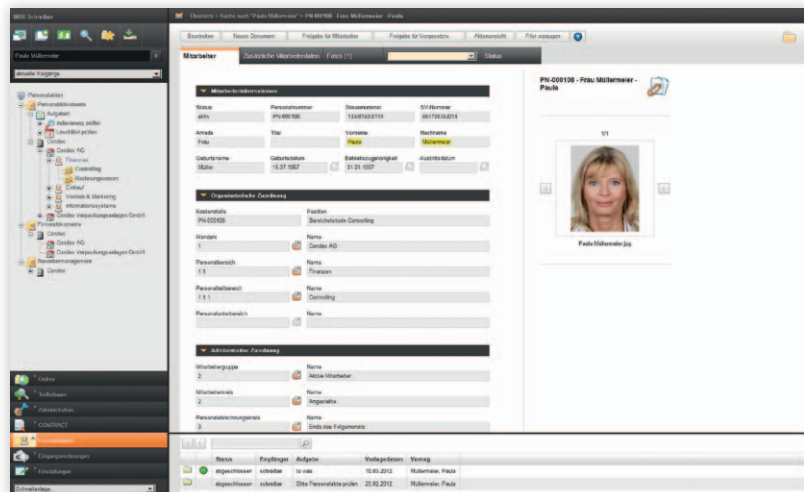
Willi Schreiber

Paula Müllermeier

aktuelle Vorgänge

Personalakten
Personaldokumente
Aufgaben
Anlieferung prüfen
Lieferliste prüfen
Ordner
Condec AG
Finanzen
Controlling
Rechnungswesen
Einkauf
Vertrieb & Marketing
Informationssysteme
Condec Verpackungsanlagen GmbH
Firmendokumente
Ordner
Condec AG
Condec Verpackungsanlagen GmbH
Bewerbermanagement
Ordner

Online
Teilhaben
Administration
CONTRACT
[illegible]
Eingangsrechnungen
Einstellungen

Übersicht > Suche nach "Paula Müllermeier" > PN-000108 - Frau Müllermeier - Paula

Bearbeiten | Neues Dokument | Freigabe für Mitarbeiter | Freigabe für Vorgesetzte | Aktenansicht | Frist anzeigen

Mitarbeiter | Zusätzliche Mitarbeiterdaten | Fotos (1) | Status

Mitarbeiterinformationen

| Status | Personalnummer | Steuernummer | SV-Nummer |
|---|---|---|---|
| aktiv | PN-000108 | 133/8162/0114 | 08170638J018 |
| Anrede | Titel | Vorname | Nachname |
| Frau | | Paula | Müllermeier |
| Geburtsname | Geburtsdatum | Betriebszugehörigkeit | Austrittsdatum |
| Müller | 15.07.1967 | 01.01.1997 | |

Organisatorische Zuordnung

| Kostenstelle | Position |
|---|---|
| PN-000208 | Bereichsleitung Controlling |
| Mandant | Name |
| 1 | Condec AG |
| Personalbereich | Name |
| 1.1 | Finanzen |
| Personalteilbereich | Name |
| 1.1.1 | Controlling |
| Personalunterbereich | Name |

Administrative Zuordnung

| Mitarbeitergruppe | Name |
|---|---|
| 2 | Aktive Mitarbeiter |
| Mitarbeiterkreis | Name |
| 2 | Angestellte |
| Personalabrechnungskreis | Name |
| 3 | Ende des Folgemonats |

PN-000108 - Frau Müllermeier - Paula

1/1

Paula Müllermeier.jpg

| | Status | Empfänger | Aufgabe | Vorlagedatum | Vorgang |
|---|---|---|---|---|---|
| | abgeschlossen | schreiber | to was | 10.03.2012 | Müllermeier, Paula |
| | abgeschlossen | schreiber | Bitte Personalakte prüfen | 20.02.2012 | Müllermeier, Paula |